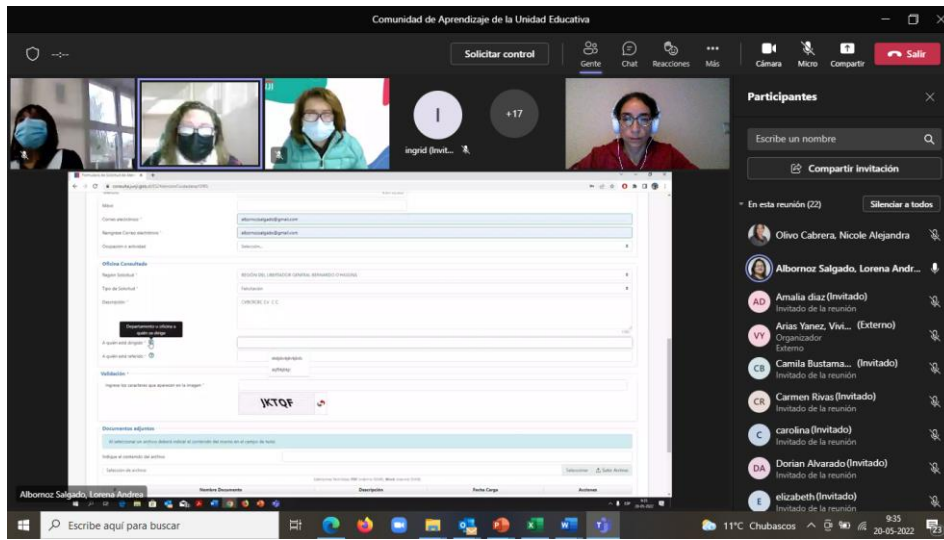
Comunidad de Aprendizaje de la Unidad Educativa

Solicitar control

Gente Chat Reacciones Más

Cámara Micro Compartir

Salir

ingrid (Invit...

+17

Participantes

Escribe un nombre

Compartir invitación

En esta reunión (22)

Silenciar a todos

Olivo Cabrera, Nicole Alejandra

Albornoz Salgado, Lorena Andr...

Amalia diaz (Invitado)
Invitado de la reunión

Arias Yanez, Vivi... (Externo)
Organizador
Externo

Camila Bustama... (Invitado)
Invitado de la reunión

Carmen Rivas (Invitado)
Invitado de la reunión

carolina (Invitado)
Invitado de la reunión

Dorian Alvarado (Invitado)
Invitado de la reunión

elizabeth (Invitado)
Invitado de la reunión

Correo electrónico *
albornozsalgado@gmail.com
Reingrese Correo electrónico *
albornozsalgado@gmail.com
Ocupación o actividad
Seleccione...

Oficina Consultada
Región Solicitud *
REGIÓN DEL LIBERTADOR GENERAL BERNARDO O'HIGGINS
Tipo de Solicitud *
Solicitación
Descripción *

Departamento u oficina a quién se dirige

A quién está dirigido
A quién está referido

Validación *
Ingrese los caracteres que aparecen en la imagen *
IKTQF

Documentos adjuntos

Indique el contenido del archivo
Seleccione archivo
Seleccionar
Subir Archivo

Nombre Documento
Descripción
Fecha Carga
Acciones

Albornoz Salgado, Lorena Andrea

Escribe aquí para buscar

11°C Chubascos

9:35
20-05-2022